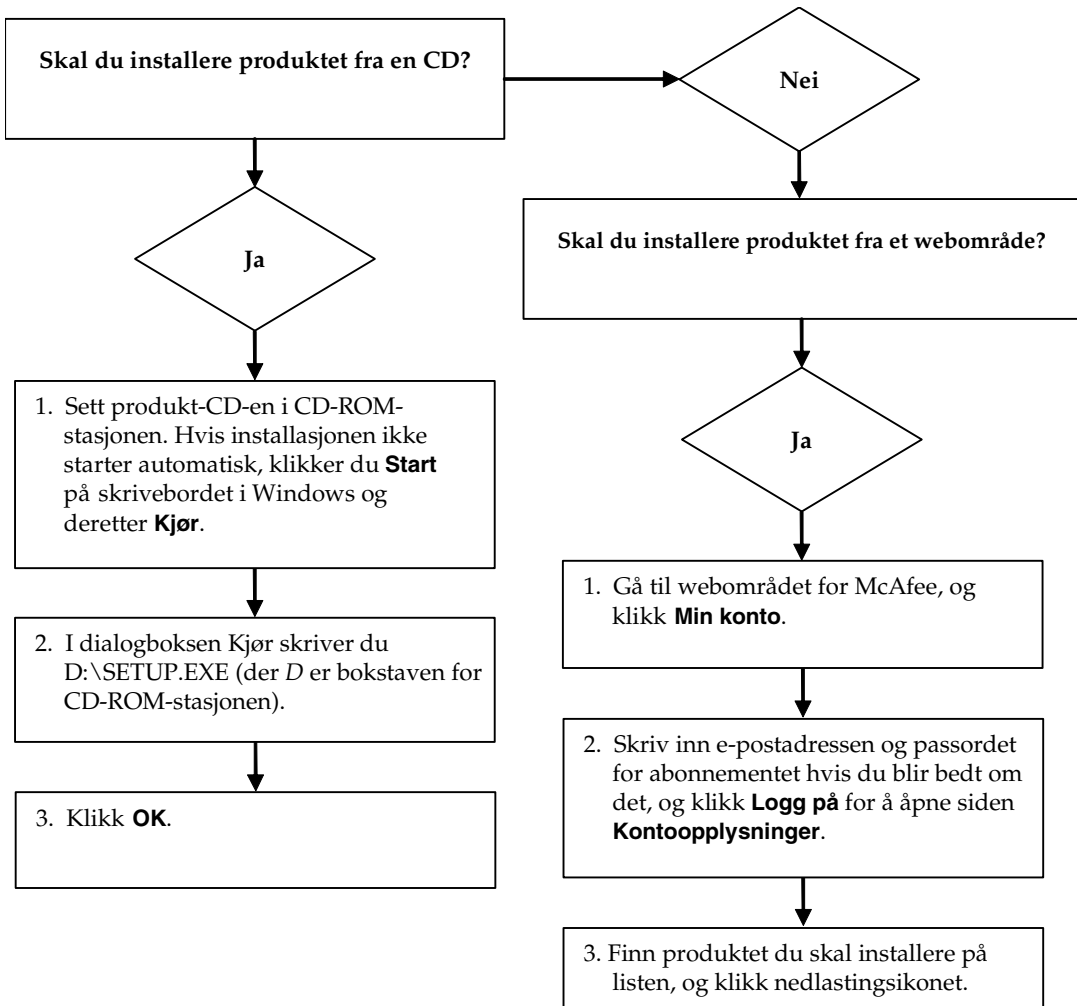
**Skal du installere produktet fra en CD?**

**Nei**

**Ja**

**Skal du installere produktet fra et webområde?**

1. Sett produkt-CD-en i CD-ROM-stasjonen. Hvis installasjonen ikke starter automatisk, klikker du **Start** på skrivebordet i Windows og deretter **Kjør**.

**Ja**

2. I dialogboksen Kjør skriver du D:\SETUP.EXE (der *D* er bokstaven for CD-ROM-stasjonen).

3. Klikk **OK**.

1. Gå til webområdet for McAfee, og klikk **Min konto**.

2. Skriv inn e-postadressen og passordet for abonnementet hvis du blir bedt om det, og klikk **Logg på** for å åpne siden **Kontoopplysninger**.

3. Finn produktet du skal installere på listen, og klikk nedlastingsikonet.